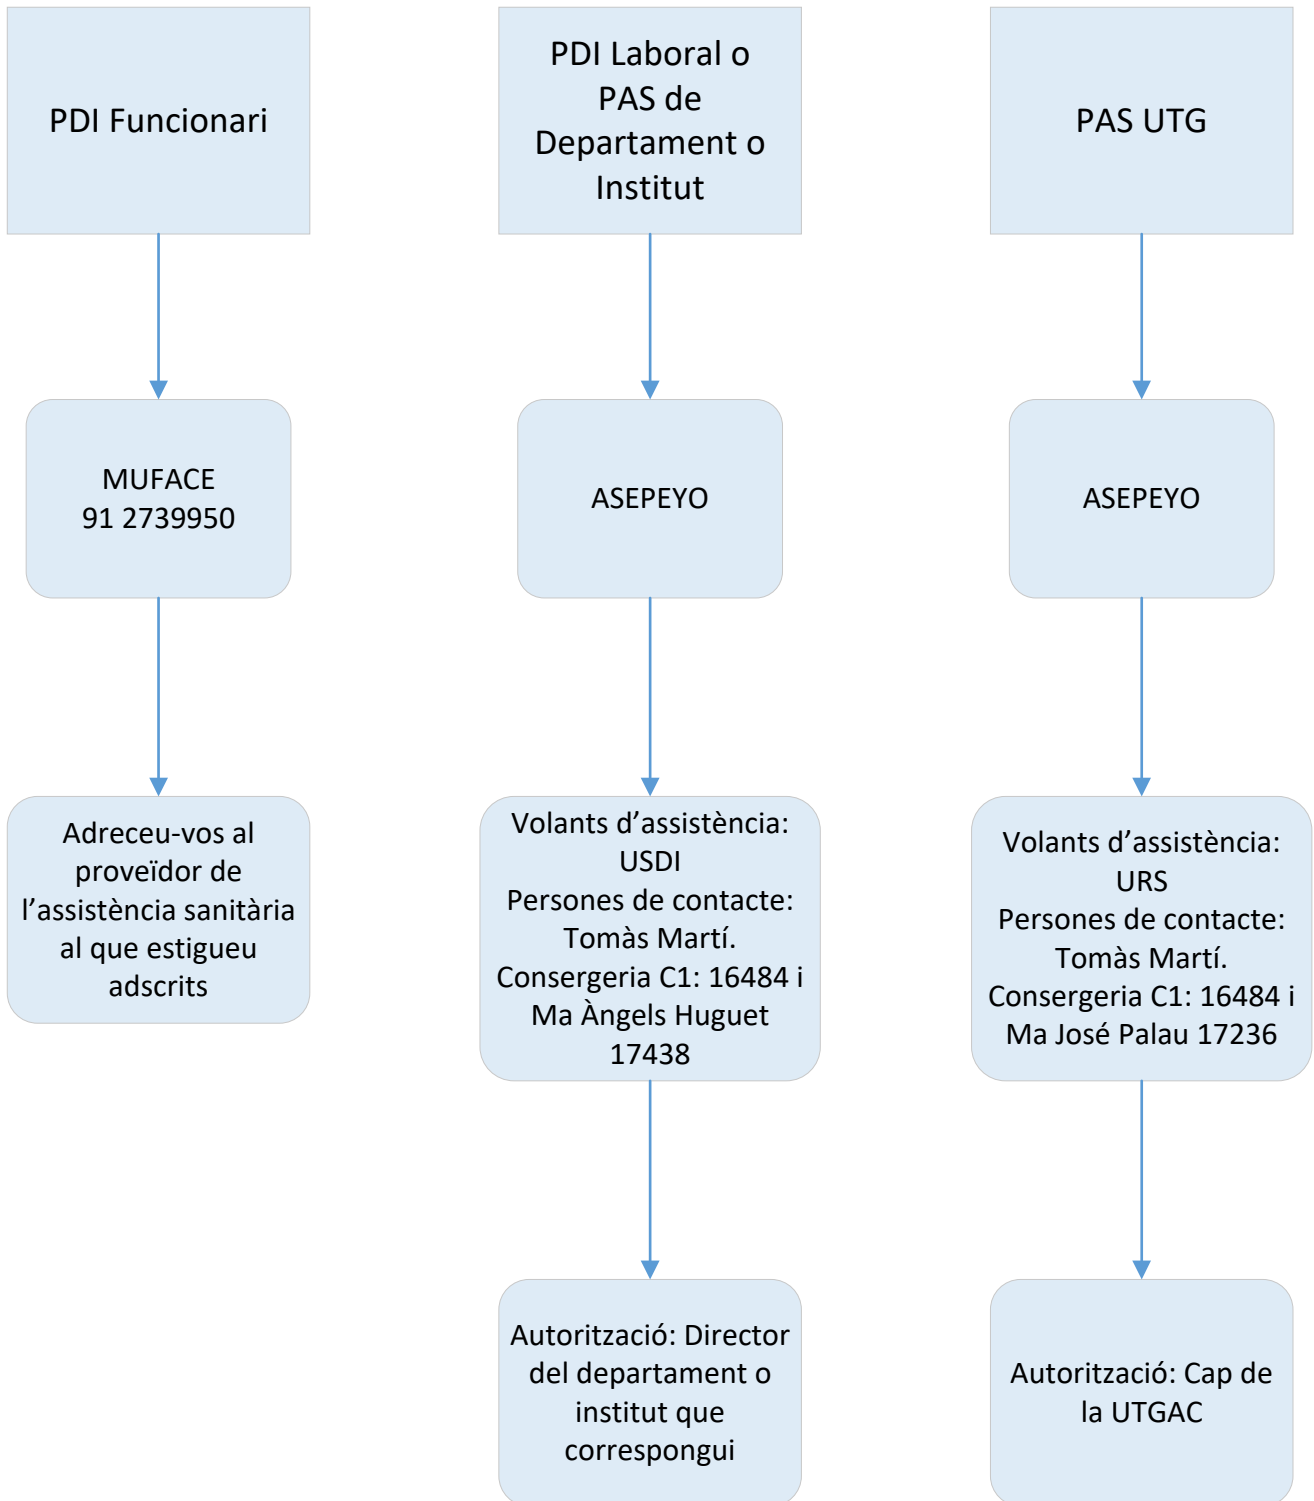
PDI Funcionari

MUFACE
91 2739950

Adreceu-vos al proveïdor de l'assistència sanitària al que estigueu adscrits

PDI Laboral o PAS de Departament o Institut

ASEPEYO

Volants d'assistència: USDI
Persones de contacte: Tomàs Martí. Consergeria C1: 16484 i Ma Àngels Huguet 17438

Autorització: Director del departament o institut que correspongui

PAS UTG

ASEPEYO

Volants d'assistència: URS
Persones de contacte: Tomàs Martí. Consergeria C1: 16484 i Ma José Palau 17236

Autorització: Cap de la UTGAC